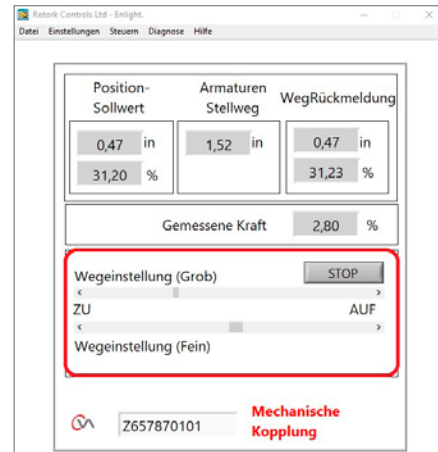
Rotork Controls Ltd - Enlight.

Datei Einstellungen Steuern Diagnose Hilfe

| Position-Sollwert | Armaturen Stellweg | WegRückmeldung |
|---|---|---|
| 0,47 in | 1,52 in | 0,47 in |
| 31,20 % | | 31,23 % |

Gemessene Kraft 2,80 %

Wegeinstellung (Grob) STOP

ZU AUF

Wegeinstellung (Fein)

Z657870101

Mechanische Kopplung